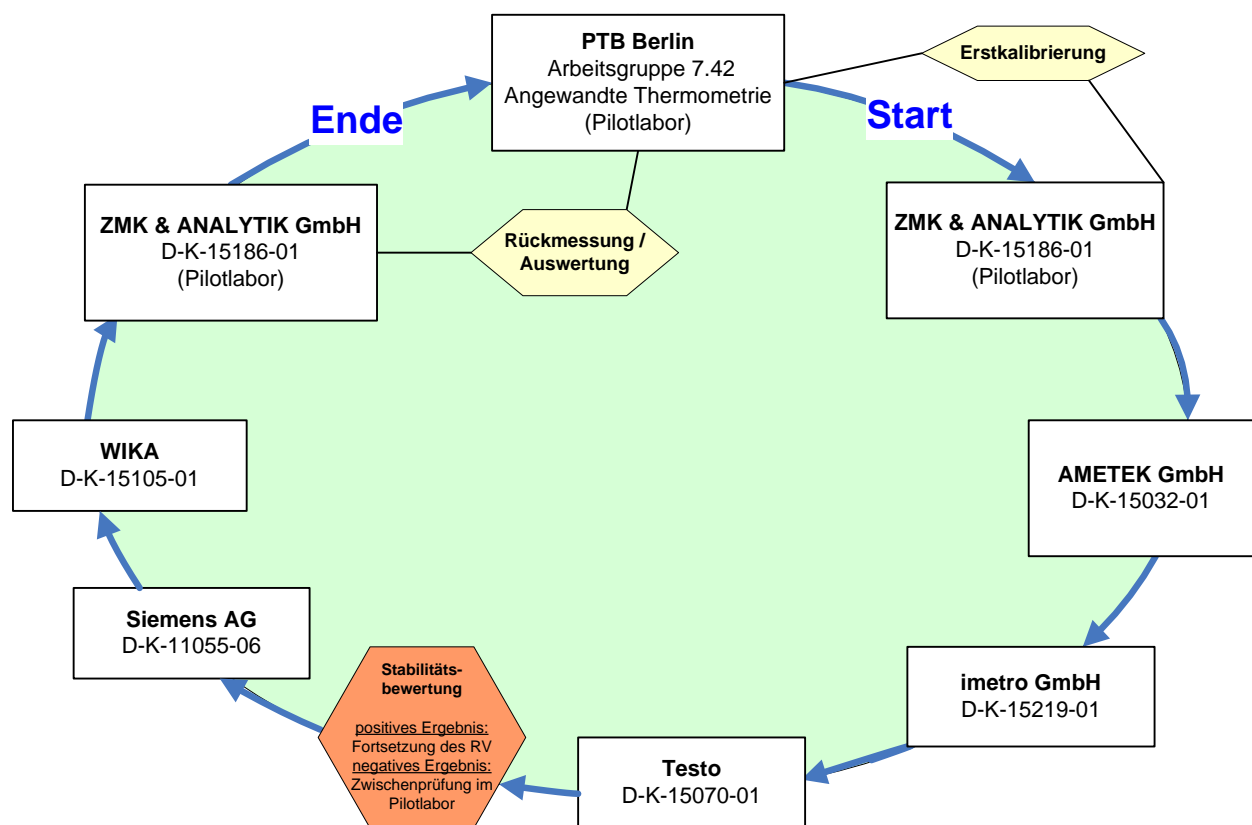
PTB Berlin
Arbeitsgruppe 7.42
Angewandte Thermometrie
(Pilotlabor)

Erstkalibrierung

Start

ZMK & ANALYTIK GmbH
D-K-15186-01
(Pilotlabor)

AMETEK GmbH
D-K-15032-01

imetro GmbH
D-K-15219-01

Testo
D-K-15070-01

Stabilitätsbewertung

positives Ergebnis:
Fortsetzung des RV
negatives Ergebnis:
Zwischenprüfung im Pilotlabor

Siemens AG
D-K-11055-06

WIKA
D-K-15105-01

ZMK & ANALYTIK GmbH
D-K-15186-01
(Pilotlabor)

Rückmessung / Auswertung

Ende